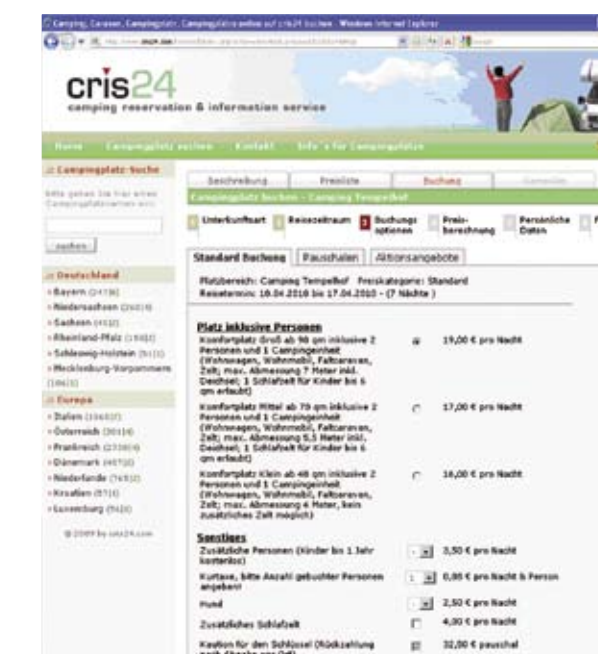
Camping, Caravan, Campingplatz, Campingplätze online auf cris24 buchen - Windows Internet Explorer

cris24
camping reservation & information service

Home Campingplatz suchen Kontakt Info´s für Campingplätze

Campingplatz-Suche
Bitte geben Sie hier einen Campingplatznamen ein:
suchen

Deutschland
Bayern (24136)
Niedersachsen (26019)
Sachsen (4532)
Rheinland-Pfalz (15682)
Schleswig-Holstein (5112)
Mecklenburg-Vorpommern (19615)

Europa
Italien (15657)
Österreich (30114)
Frankreich (27590)
Dänemark (40720)
Niederlande (76532)
Kroatien (5716)
Luxemburg (5620)

© 2009 by cris24.com

Beschreibung Preisliste Buchung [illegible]

Campingplatz buchen - Camping Tempelhof

1 Unterkunftsart 2 Reisezeitraum 3 Buchungsoptionen 4 Preisberechnung 5 Persönliche Daten

Standard Buchung Pauschalen Aktionsangebote

Platzbereich: Camping Tempelhof Preiskategorie: Standard
Reisetermin: 10.04.2010 bis 17.04.2010 - (7 Nächte )

Platz inklusive Personen
Komfortplatz Groß ab 98 qm inklusive 2 Personen und 1 Campingeinheit (Wohnwagen, Wohnmobil, Faltcaravan, Zelt; max. Abmessung 7 Meter inkl. Deichsel; 1 Schlafzelt für Kinder bis 6 qm erlaubt) 19,00 € pro Nacht

Komfortplatz Mittel ab 79 qm inklusive 2 Personen und 1 Campingeinheit (Wohnwagen, Wohnmobil, Faltcaravan, Zelt; max. Abmessung 5,5 Meter inkl. Deichsel; 1 Schlafzelt für Kinder bis 6 qm erlaubt) 17,00 € pro Nacht

Komfortplatz Klein ab 48 qm inklusive 2 Personen und 1 Campingeinheit (Wohnwagen, Wohnmobil, Faltcaravan, Zelt; max. Abmessung 4 Meter, kein zusätzliches Zelt möglich) 16,00 € pro Nacht

Sonstiges
Zusätzliche Personen (Kinder bis 1 Jahr kostenlos) 3,50 € pro Nacht
Kurtaxe, bitte Anzahl gebuchter Personen angeben! 1 0,85 € pro Nacht & Person
Hund 2,50 € pro Nacht
Zusätzliches Schlafzelt 4,00 € pro Nacht
Kaution für den Schlüssel (Rückzahlung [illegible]) 32,00 € pauschal